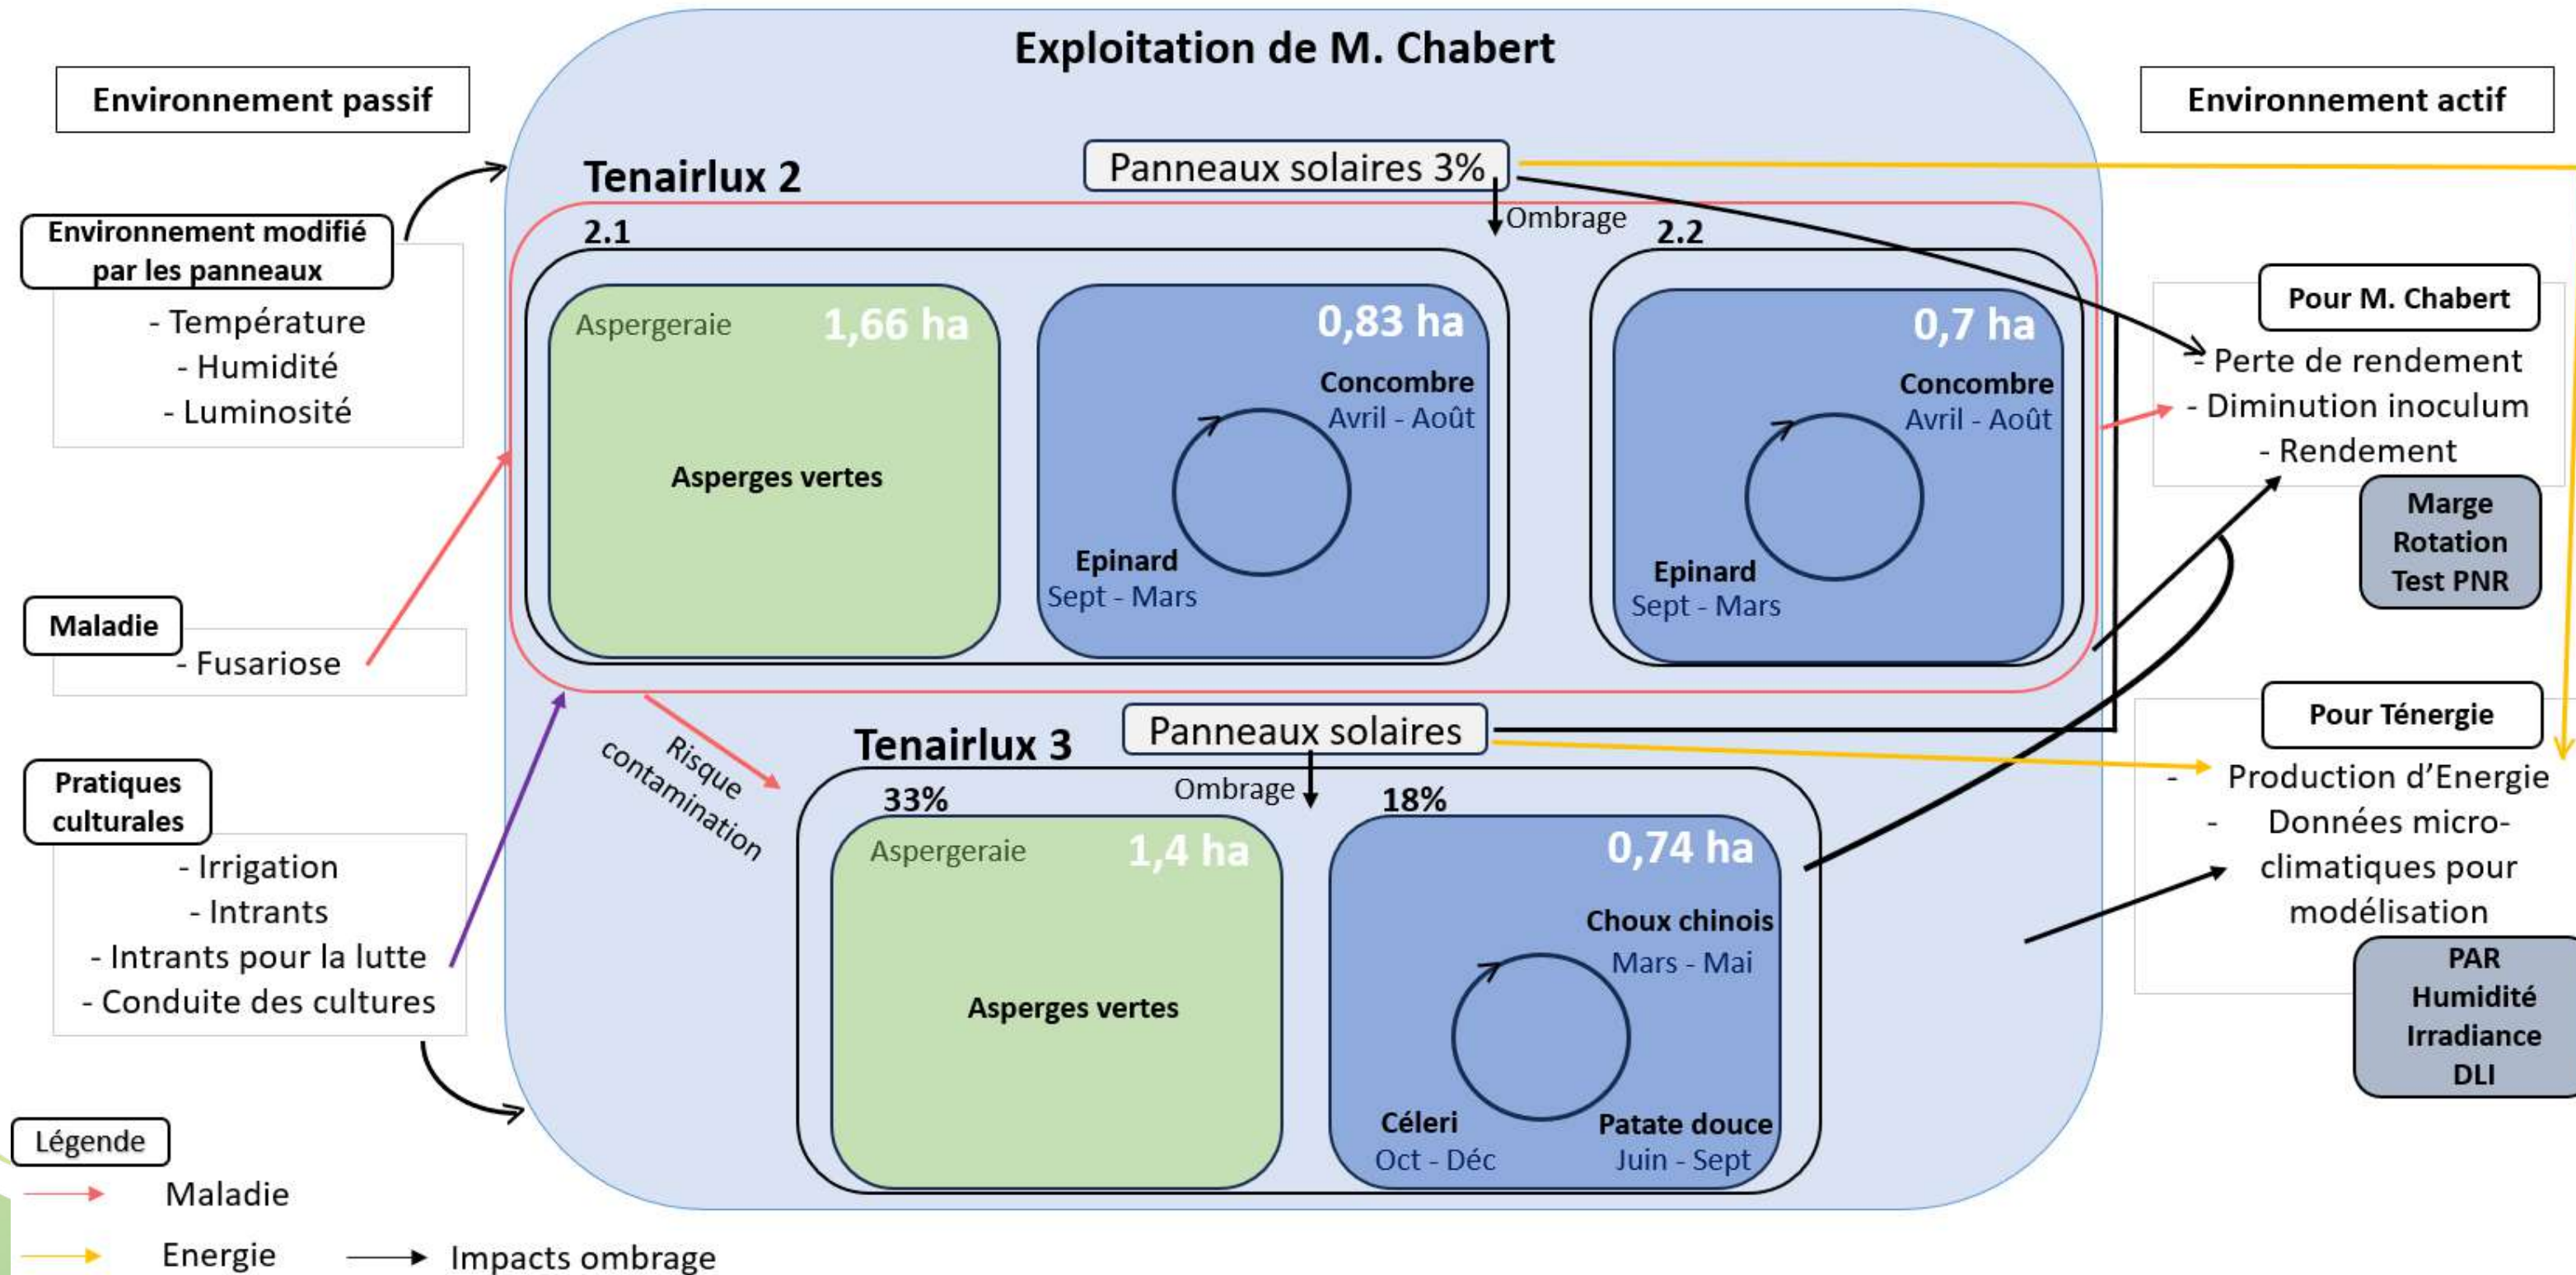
Exploitation de M. Chabert

Environnement passif

Environnement actif

Environnement modifié par les panneaux
- Température
- Humidité
- Luminosité

Maladie
- Fusariose

Pratiques culturales
- Irrigation
- Intrants
- Intrants pour la lutte
- Conduite des cultures

Tenairlux 2

Panneaux solaires 3%

Ombrage

2.1

Aspergeraie 1,66 ha

Asperges vertes

0,83 ha

Concombre
Avril - Août

Epinard
Sept - Mars

2.2

0,7 ha

Concombre
Avril - Août

Epinard
Sept - Mars

Risque contamination

Tenairlux 3

Panneaux solaires

Ombrage

33%

Aspergeraie 1,4 ha

Asperges vertes

18%

0,74 ha

Choux chinois
Mars - Mai

Céleri
Oct - Déc

Patate douce
Juin - Sept

Pour M. Chabert
- Perte de rendement
- Diminution inoculum
- Rendement

Marge
Rotation
Test PNR

Pour Ténergie
- Production d'Energie
- Données micro-climatiques pour modélisation

PAR
Humidité
Irradiance
DLI

Légende
Maladie
Energie
Impacts ombrage